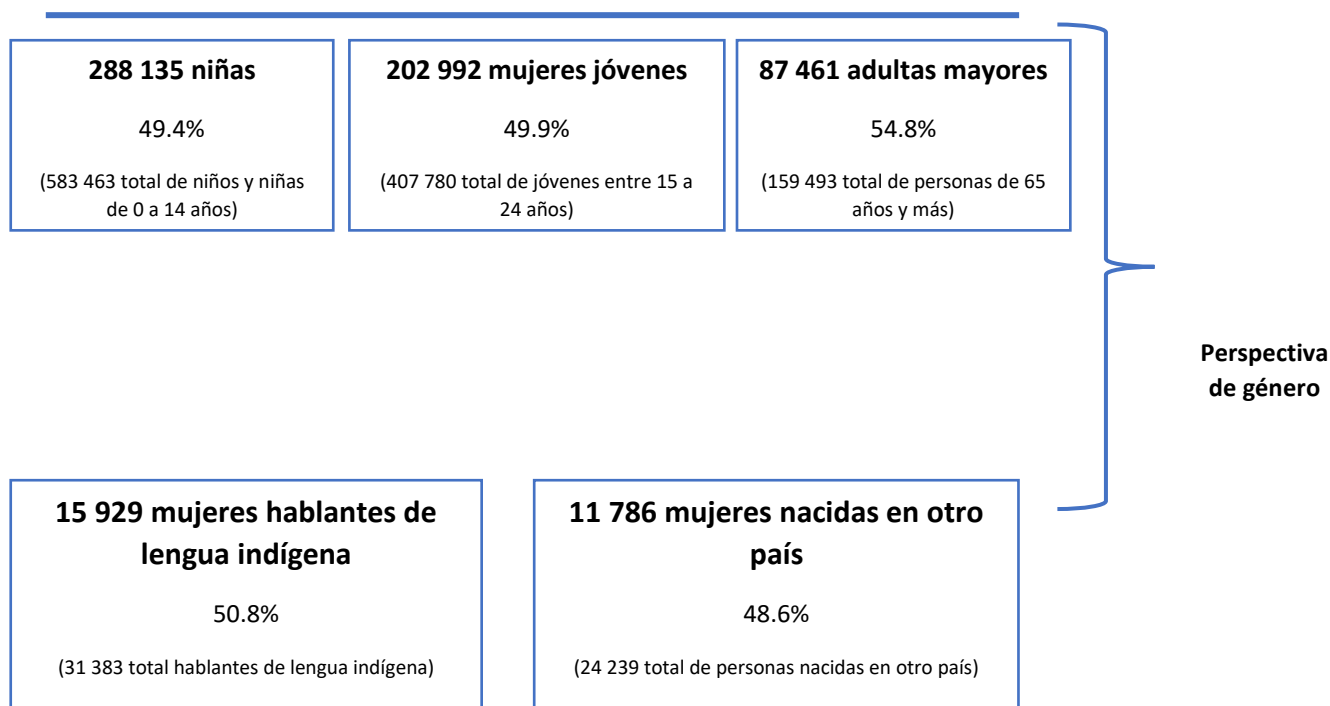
**288 135 niñas**

49.4%

(583 463 total de niños y niñas de 0 a 14 años)

**202 992 mujeres jóvenes**

49.9%

(407 780 total de jóvenes entre 15 a 24 años)

**87 461 adultas mayores**

54.8%

(159 493 total de personas de 65 años y más)

**Perspectiva de género**

**15 929 mujeres hablantes de lengua indígena**

50.8%

(31 383 total hablantes de lengua indígena)

**11 786 mujeres nacidas en otro país**

48.6%

(24 239 total de personas nacidas en otro país)